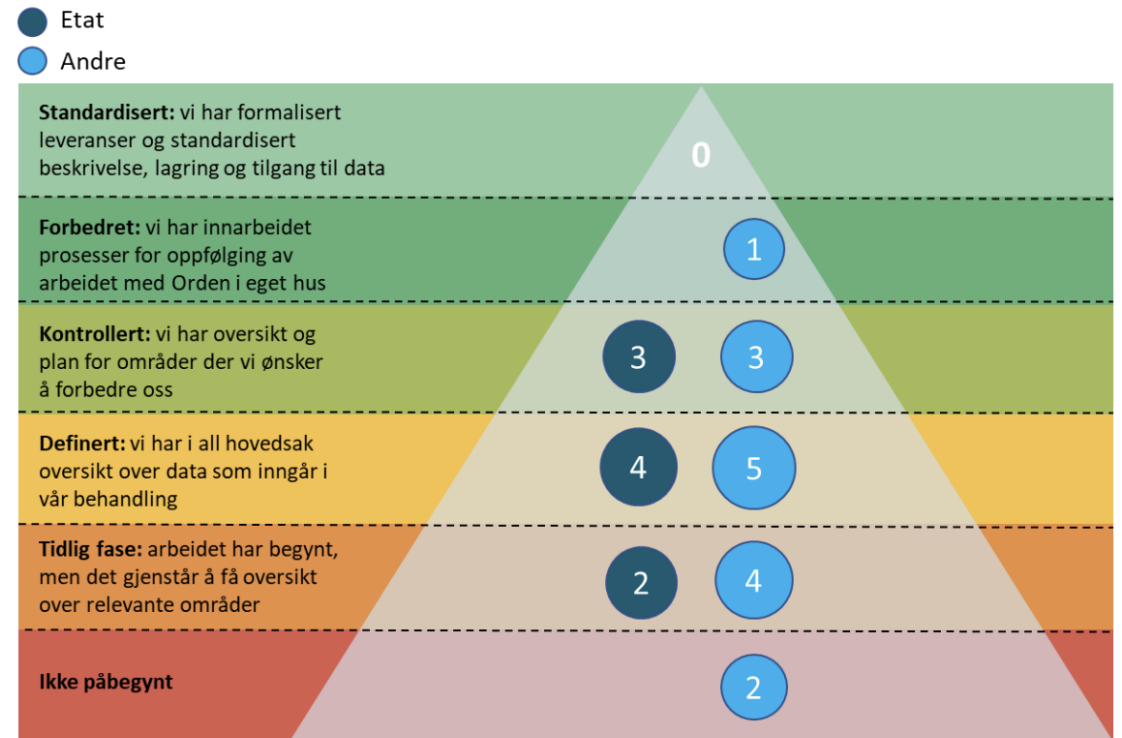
Etat
Andre

**Standardisert:** vi har formalisert leveranser og standardisert beskrivelse, lagring og tilgang til data
0

**Forbedret:** vi har innarbeidet prosesser for oppfølging av arbeidet med Orden i eget hus
1

**Kontrollert:** vi har oversikt og plan for områder der vi ønsker å forbedre oss
3 3

**Definert:** vi har i all hovedsak oversikt over data som inngår i vår behandling
4 5

**Tidlig fase:** arbeidet har begynt, men det gjenstår å få oversikt over relevante områder
2 4

**Ikke påbegynt**
2